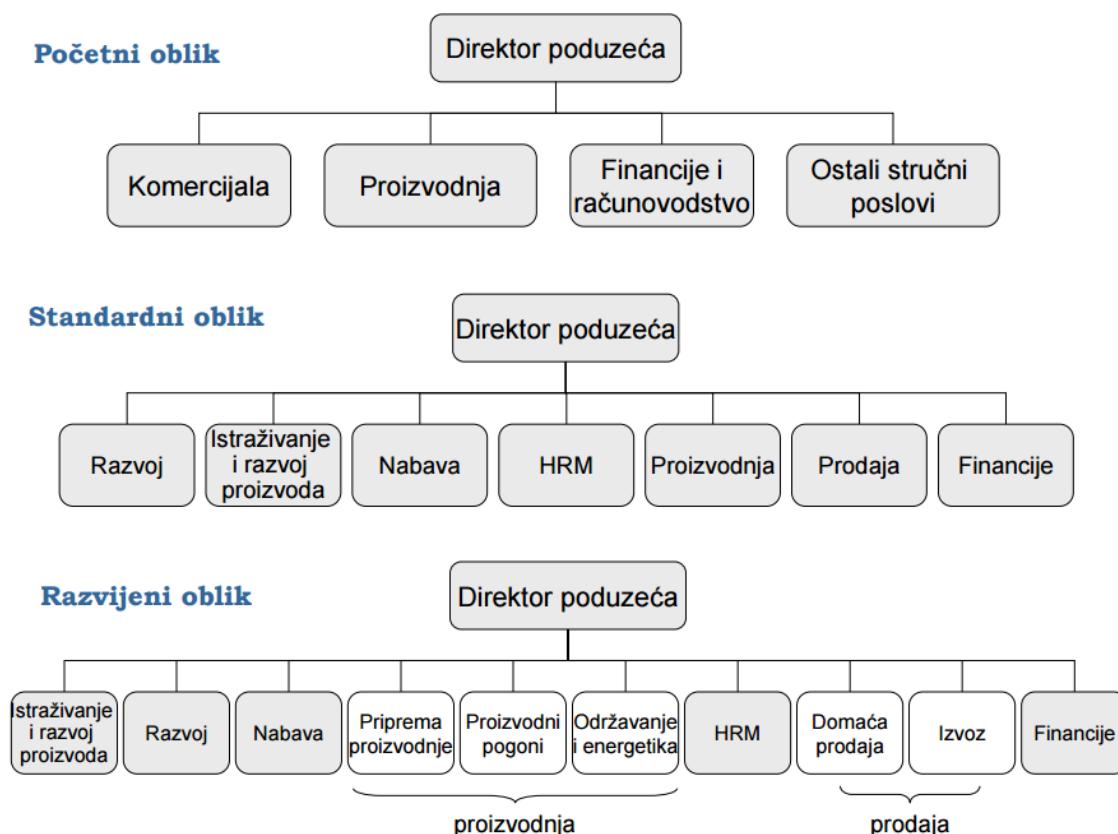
Početni oblik

Direktor poduzeća

Komercijala

Proizvodnja

Financije i računovodstvo

Ostali stručni poslovi

Standardni oblik

Direktor poduzeća

Razvoj

Istraživanje i razvoj proizvoda

Nabava

HRM

Proizvodnja

Prodaja

Financije

Razvijeni oblik

Direktor poduzeća

Istraživanje i razvoj proizvoda

Razvoj

Nabava

Priprema proizvodnje

Proizvodni pogoni

Održavanje i energetika

HRM

Domaća prodaja

Izvoz

Financije

proizvodnja

prodaja